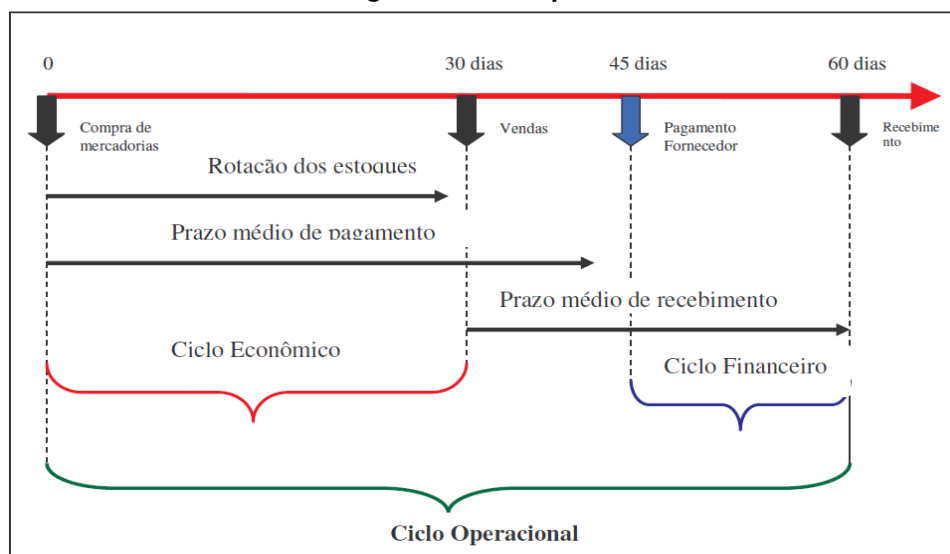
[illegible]

0

30 dias

45 dias

60 dias

Compra de mercadorias

Vendas

Pagamento Fornecedor

Recebimento

Rotação dos estoques

Prazo médio de pagamento

Prazo médio de recebimento

Ciclo Econômico

Ciclo Financeiro

Ciclo Operacional